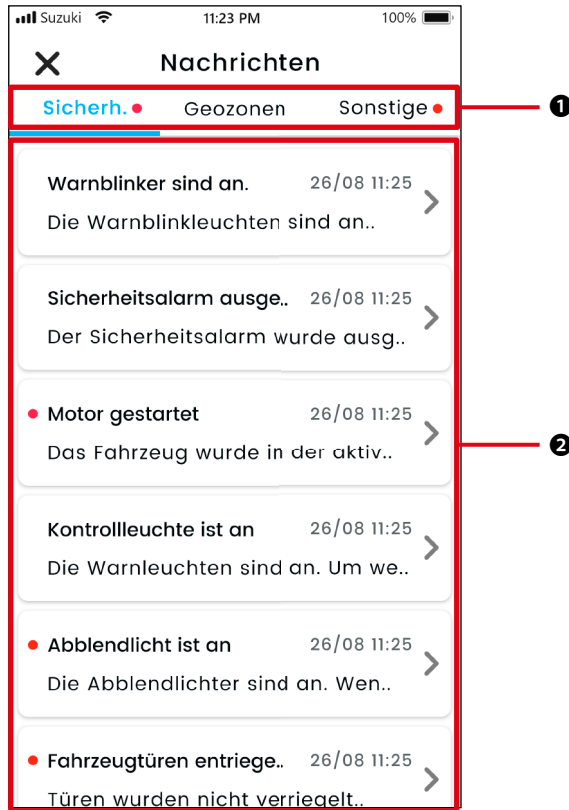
Suzuki 11:23 PM 100%

Nachrichten

Sicherh. Geozonen Sonstige

1

Warnblinker sind an. 26/08 11:25
Die Warnblinkleuchten sind an..

Sicherheitsalarm ausge.. 26/08 11:25
Der Sicherheitsalarm wurde ausg..

Motor gestartet 26/08 11:25
Das Fahrzeug wurde in der aktiv..

2

Kontrollleuchte ist an 26/08 11:25
Die Warnleuchten sind an. Um we..

Abblendlicht ist an 26/08 11:25
Die Abblendlichter sind an. Wen..

Fahrzeugtüren entriege.. 26/08 11:25
Türen wurden nicht verriegelt..